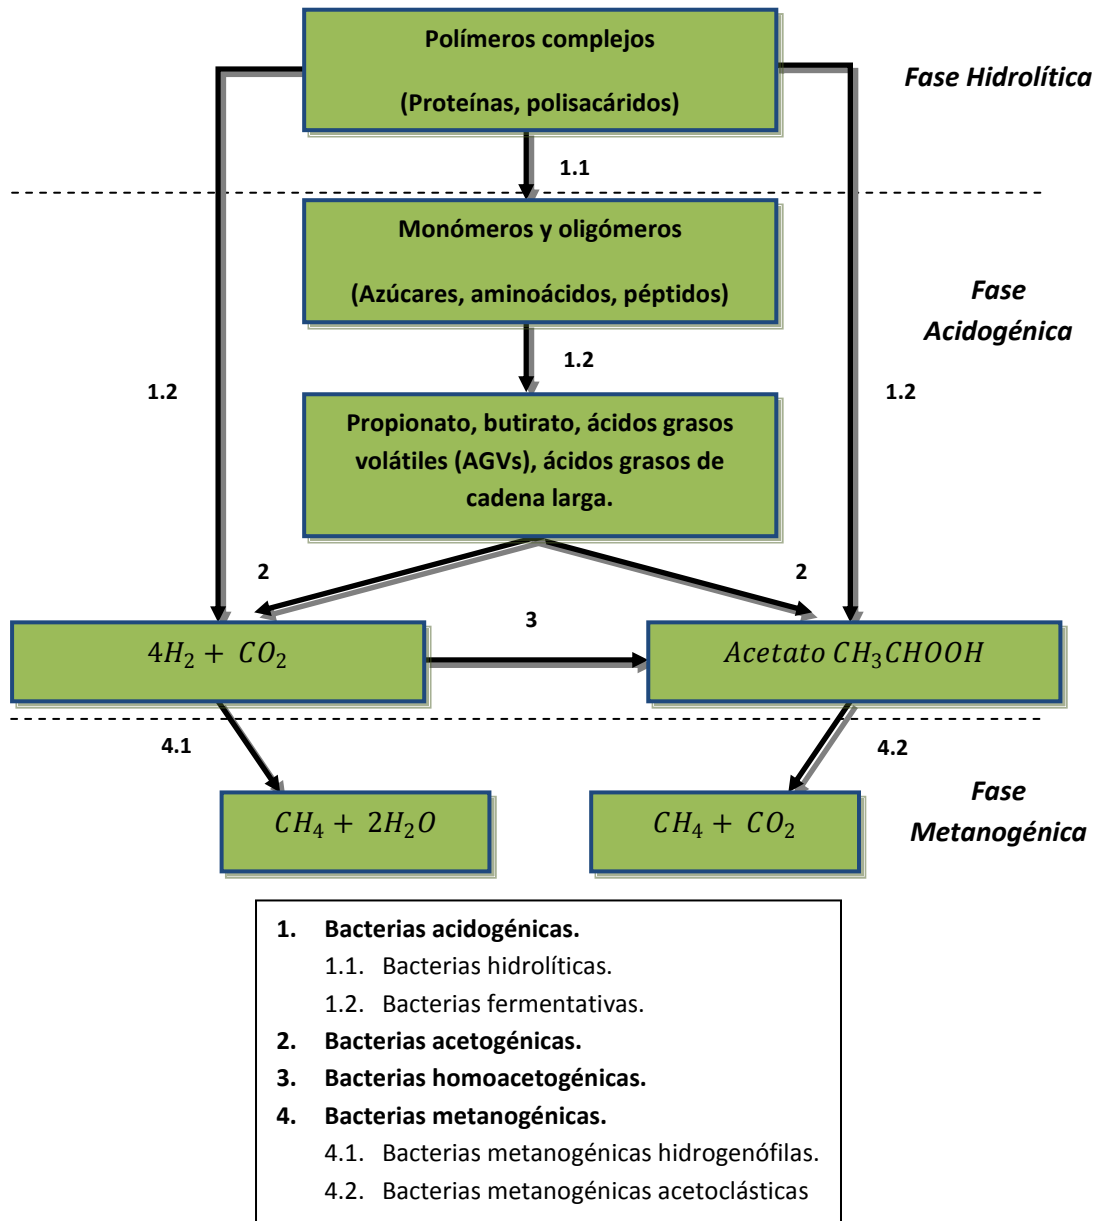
Polímeros complejos

(Proteínas, polisacáridos)

Fase Hidrolítica

1.1

Monómeros y oligómeros

(Azúcares, aminoácidos, péptidos)

Fase Acidogénica

1.2

1.2

1.2

Propionato, butirato, ácidos grasos volátiles (AGVs), ácidos grasos de cadena larga.

2

2

3

$4H_2 + CO_2$

$Acetato\ CH_3CHOOH$

4.1

4.2

$CH_4 + 2H_2O$

$CH_4 + CO_2$

Fase Metanogénica

1. Bacterias acidogénicas.
1.1. Bacterias hidrolíticas.
1.2. Bacterias fermentativas.
2. Bacterias acetogénicas.
3. Bacterias homoacetogénicas.
4. Bacterias metanogénicas.
4.1. Bacterias metanogénicas hidrogenófilas.
4.2. Bacterias metanogénicas acetoclásticas